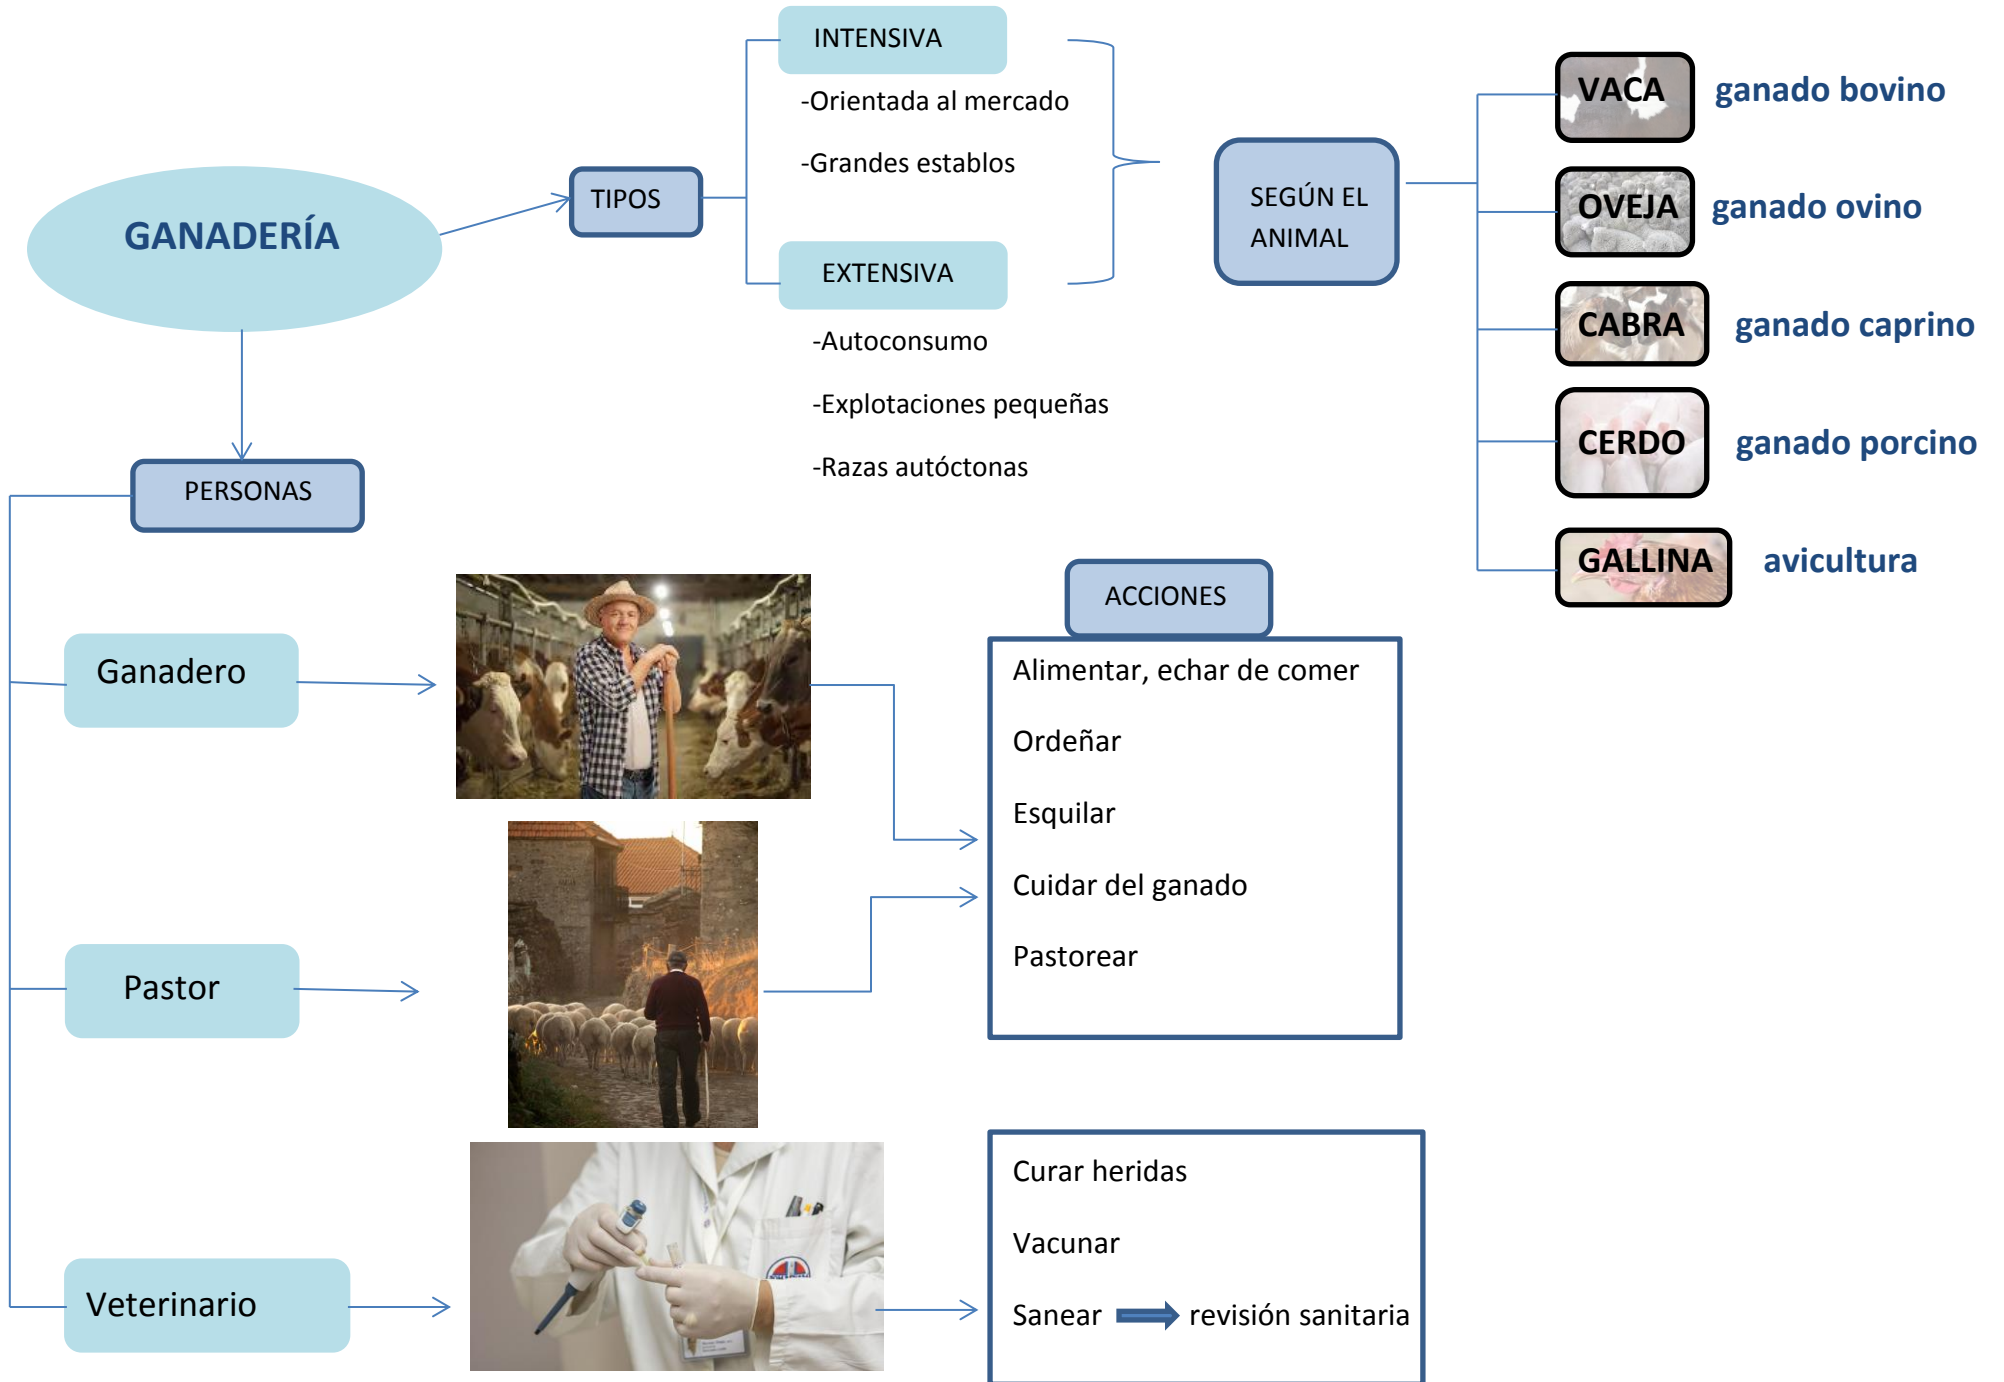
GANADERÍA

TIPOS

INTENSIVA

-Orientada al mercado

-Grandes establos

EXTENSIVA

-Autoconsumo

-Explotaciones pequeñas

-Razas autóctonas

SEGÚN EL ANIMAL

VACA ganado bovino

OVEJA ganado ovino

CABRA ganado caprino

CERDO ganado porcino

GALLINA avicultura

PERSONAS

Ganadero

Pastor

Veterinario

ACCIONES

Alimentar, echar de comer

Ordeñar

Esquilar

Cuidar del ganado

Pastorear

Curar heridas

Vacunar

Sanear → revisión sanitaria